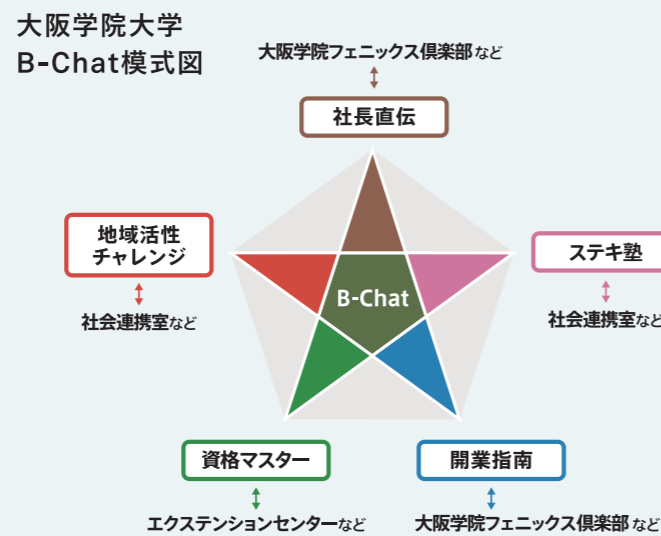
大阪学院大学
B-Chat模式図

大阪学院フェニックス倶楽部など

社長直伝

地域活性チャレンジ

社会連携室など

ステキ塾

社会連携室など

B-Chat

資格マスター

エクステンションセンターなど

開業指南

大阪学院フェニックス倶楽部など